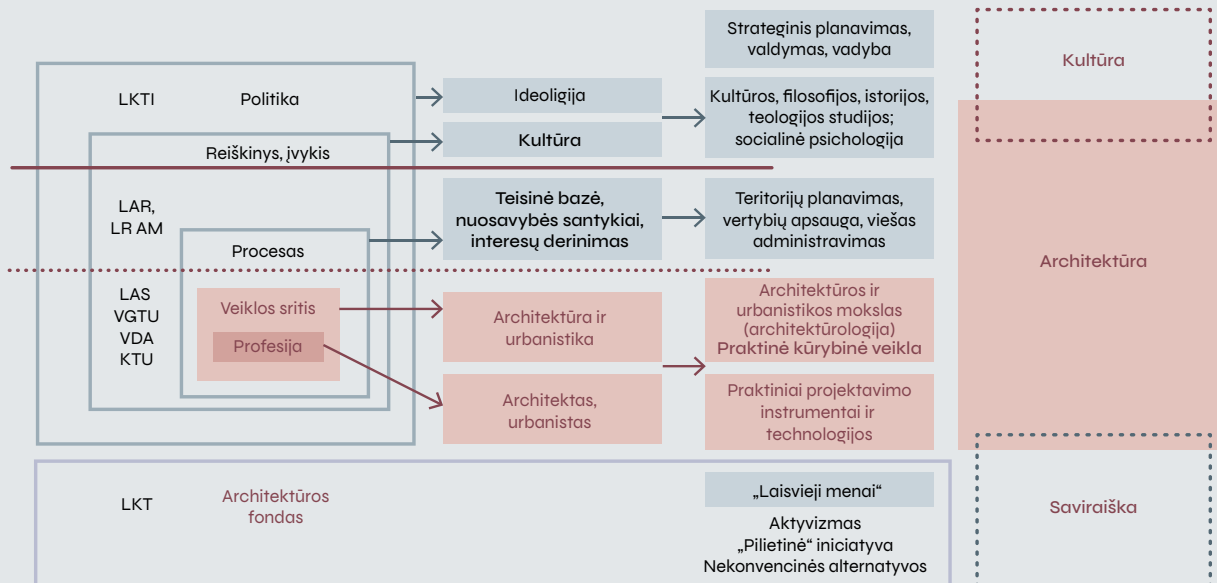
Strateginis planavimas, valdymas, vadyba

Kultūra

LKTI

Politika

Ideologija

Kultūros, filosofijos, istorijos, teologijos studijos; socialinė psichologija

Kultūra

Reiškinys, įvykis

LAR, LR AM

Teisinė bazė, nuosavybės santykiai, interesų derinimas

Teritorijų planavimas, vertybių apsauga, viešas administravimas

Procesas

Architektūra

LAS VGTU VDA KTU

Veiklos sritis

Profesija

Architektūra ir urbanistika

Architektūros ir urbanistikos mokslas (architektūrologija)
Praktinė kūrybinė veikla

Architektas, urbanistas

Praktiniai projektavimo instrumentai ir technologijos

LKT

Architektūros fondas

„Laisvieji menai“

Aktyvizmas
„Pilietinė“ iniciatyva
Nekonvencinės alternatyvos

Saviraiška